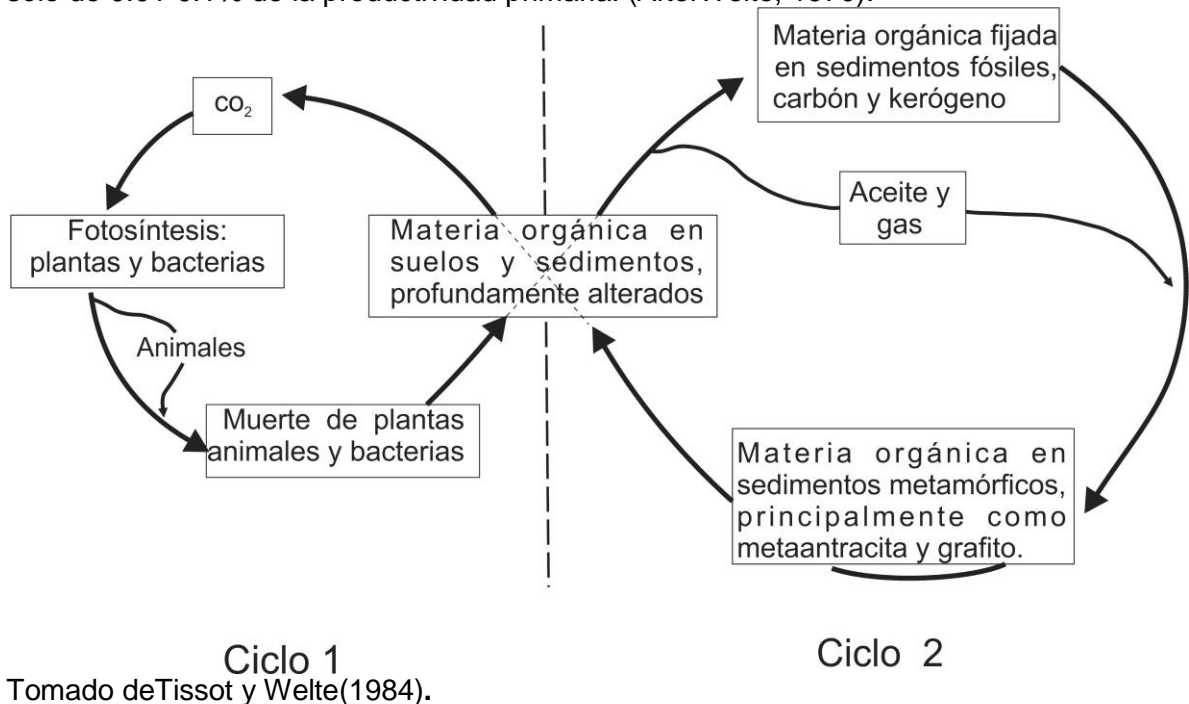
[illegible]

$CO_2$

Fotosíntesis: plantas y bacterias

Animales

Muerte de plantas animales y bacterias

Materia orgánica en suelos y sedimentos, profundamente alterados

Materia orgánica fijada en sedimentos fósiles, carbón y kerógeno

Aceite y gas

Materia orgánica en sedimentos metamórficos, principalmente como metaantracita y grafito.

Ciclo 1

Ciclo 2

Tomado deTissot y Welte(1984).